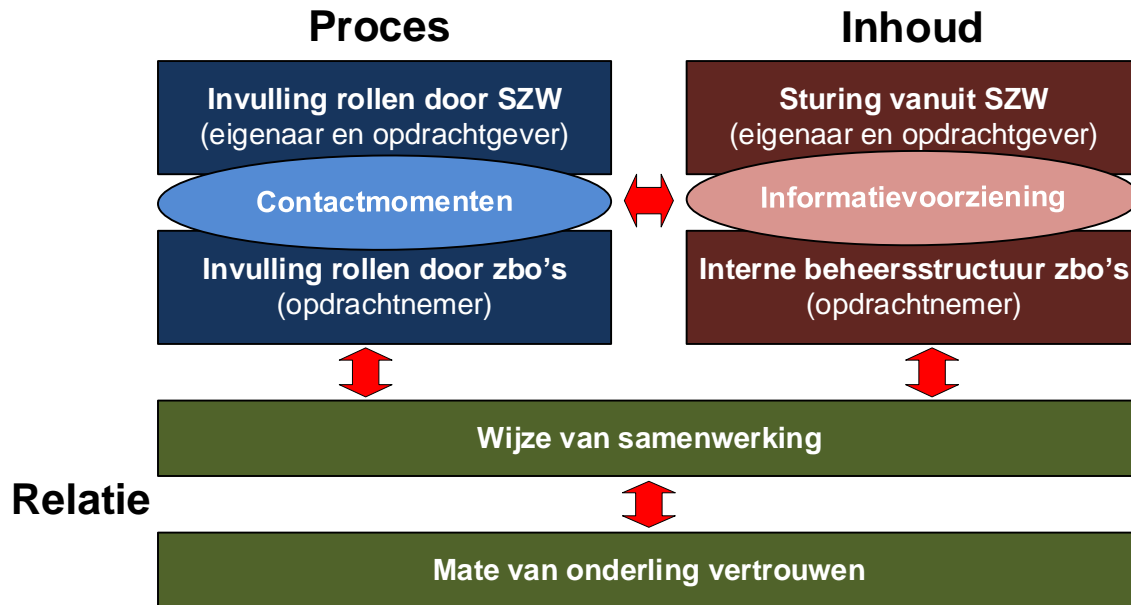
Proces

Invulling rollen door SZW
(eigenaar en opdrachtgever)

Contactmomenten

Invulling rollen door zbo’s
(opdrachtnemer)

Inhoud

Sturing vanuit SZW
(eigenaar en opdrachtgever)

Informatievoorziening

Interne beheersstructuur zbo’s
(opdrachtnemer)

Wijze van samenwerking

Relatie

Mate van onderling vertrouwen